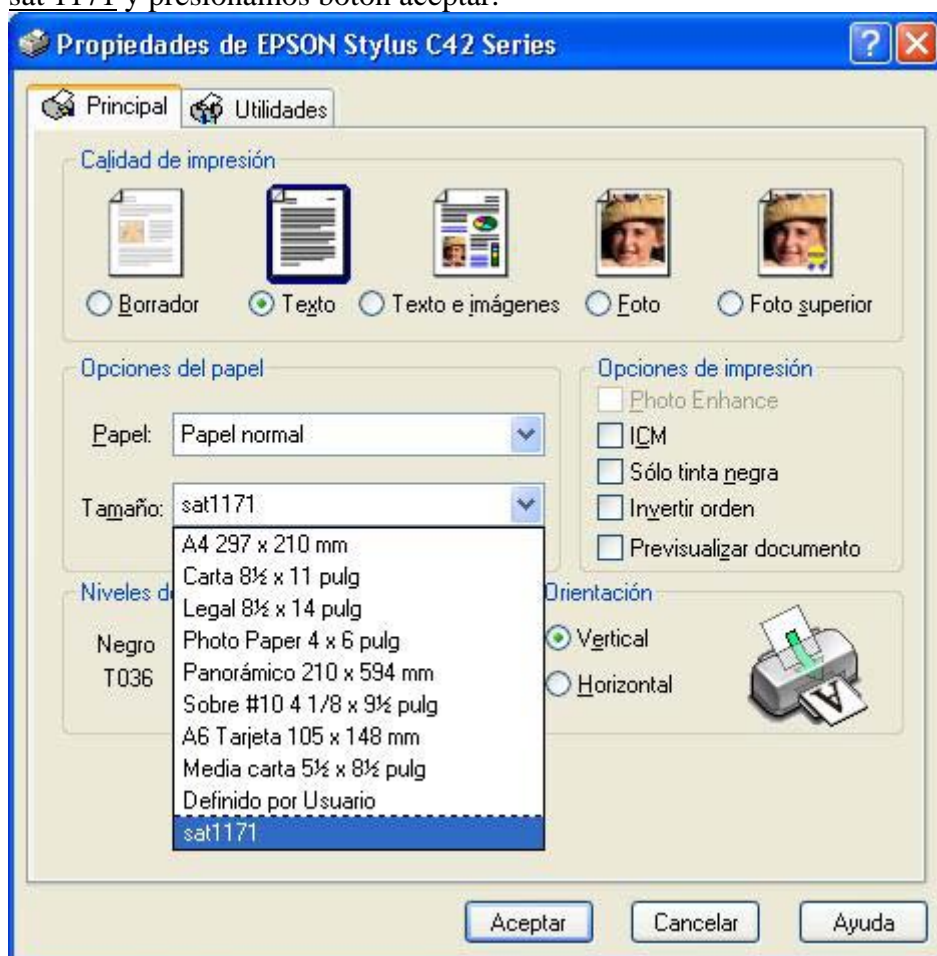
sat 1171 y presionamos botón aceptar.

Propiedades de EPSON Stylus C42 Series

Principal
Utilidades

Calidad de impresión

Borrador
Texto
Texto e imágenes
Foto
Foto superior

Opciones del papel

Papel: Papel normal

Tamaño: sat1171

A4 297 x 210 mm
Carta 8½ x 11 pulg
Legal 8½ x 14 pulg
Photo Paper 4 x 6 pulg
Panorámico 210 x 594 mm
Sobre #10 4 1/8 x 9½ pulg
A6 Tarjeta 105 x 148 mm
Media carta 5½ x 8½ pulg
Definido por Usuario
sat1171

Opciones de impresión

Photo Enhance
ICM
Sólo tinta negra
Invertir orden
Previsualizar documento

Niveles d

Negro
T036

Orientación

Vertical
Horizontal

Aceptar
Cancelar
Ayuda